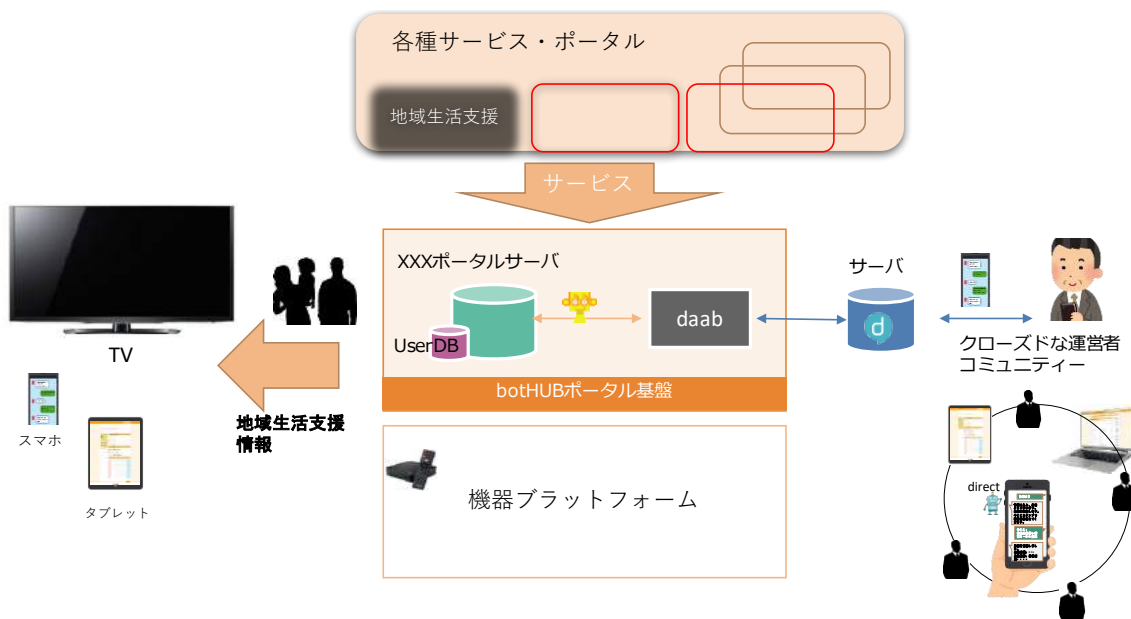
各種サービス・ポータル

地域生活支援

サービス

XXXポータルサーバ

UserDB

daab

botHUBポータル基盤

機器プラットフォーム

サーバ

クローズドな運営者コミュニティー

direct

TV

スマホ

タブレット

地域生活支援情報